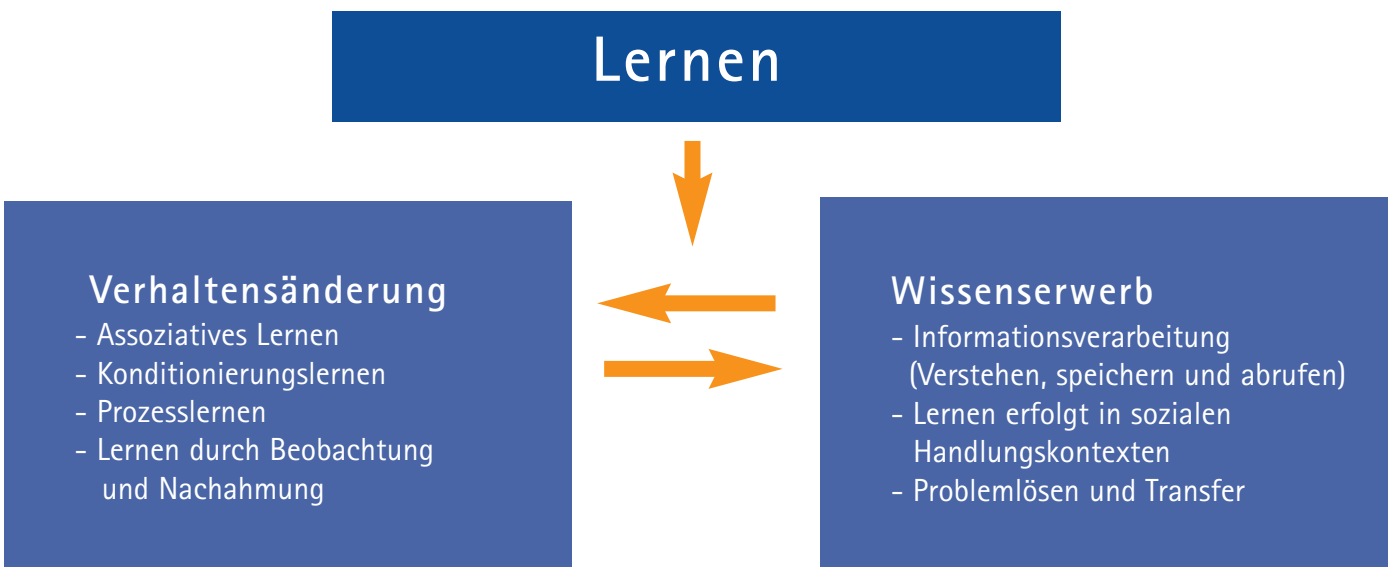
Lernen

Verhaltensänderung
- Assoziatives Lernen
- Konditionierungslernen
- Prozesslernen
- Lernen durch Beobachtung und Nachahmung

Wissenserwerb
- Informationsverarbeitung (Verstehen, speichern und abrufen)
- Lernen erfolgt in sozialen Handlungskontexten
- Problemlösen und Transfer